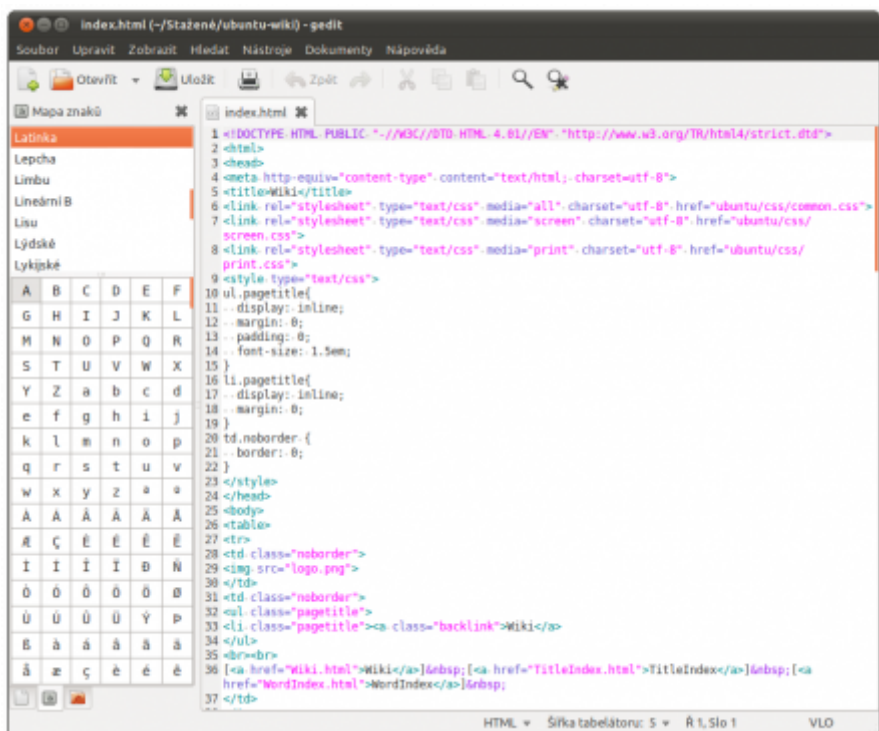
index.html (~/Stažené/ubuntu-wiki) - gedit

Soubor Upravit Zobrazit Hledat Nástroje Dokumenty Nápověda

Otevřít Uložit Zpět

Mapa znaků

Latinka
Lepcha
Limbu
Lineární B
Lisu
Lýdské
Lykijské

| A | B | C | D | E | F |
|---|---|---|---|---|---|
| G | H | I | J | K | L |
| M | N | O | P | Q | R |
| S | T | U | V | W | X |
| Y | Z | a | b | c | d |
| e | f | g | h | i | j |
| k | l | m | n | o | p |
| q | r | s | t | u | v |
| w | x | y | z | ª | º |
| À | Á | Â | Ã | Ä | Å |
| Æ | Ç | È | É | Ê | Ë |
| Ì | Í | Î | Ï | Ð | Ñ |
| Ò | Ó | Ô | Õ | Ö | Ø |
| Ù | Ú | Û | Ü | Ý | Þ |
| ß | à | á | â | ã | ä |
| å | æ | ç | è | é | ê |

index.html

1 <!DOCTYPE HTML PUBLIC "-//W3C//DTD HTML 4.01//EN" "http://www.w3.org/TR/html4/strict.dtd">
2 <html>
3 <head>
4 <meta http-equiv="content-type" content="text/html; charset=utf-8">
5 <title>Wiki</title>
6 <link rel="stylesheet" type="text/css" media="all" charset="utf-8" href="ubuntu/css/common.css">
7 <link rel="stylesheet" type="text/css" media="screen" charset="utf-8" href="ubuntu/css/screen.css">
8 <link rel="stylesheet" type="text/css" media="print" charset="utf-8" href="ubuntu/css/print.css">
9 <style type="text/css">
10 ul.pagetitle{
11 display: inline;
12 margin: 0;
13 padding: 0;
14 font-size: 1.5em;
15 }
16 li.pagetitle{
17 display: inline;
18 margin: 0;
19 }
20 td.noborder {
21 border: 0;
22 }
23 </style>
24 </head>
25 <body>
26 <table>
27 <tr>
28 <td class="noborder">
29 <img src="logo.png">
30 </td>
31 <td class="noborder">
32 <ul class="pagetitle">
33 <li class="pagetitle"><a class="backlink">Wiki</a>
34 </ul>
35 <br><br>
36 [<a href="Wiki.html">Wiki</a>]&nbsp;[<a href="TitleIndex.html">TitleIndex</a>]&nbsp;[<a href="WordIndex.html">WordIndex</a>]&nbsp;
37 </td>

HTML Šířka tabelátoru: 5 Ř 1, Slo 1 VLO